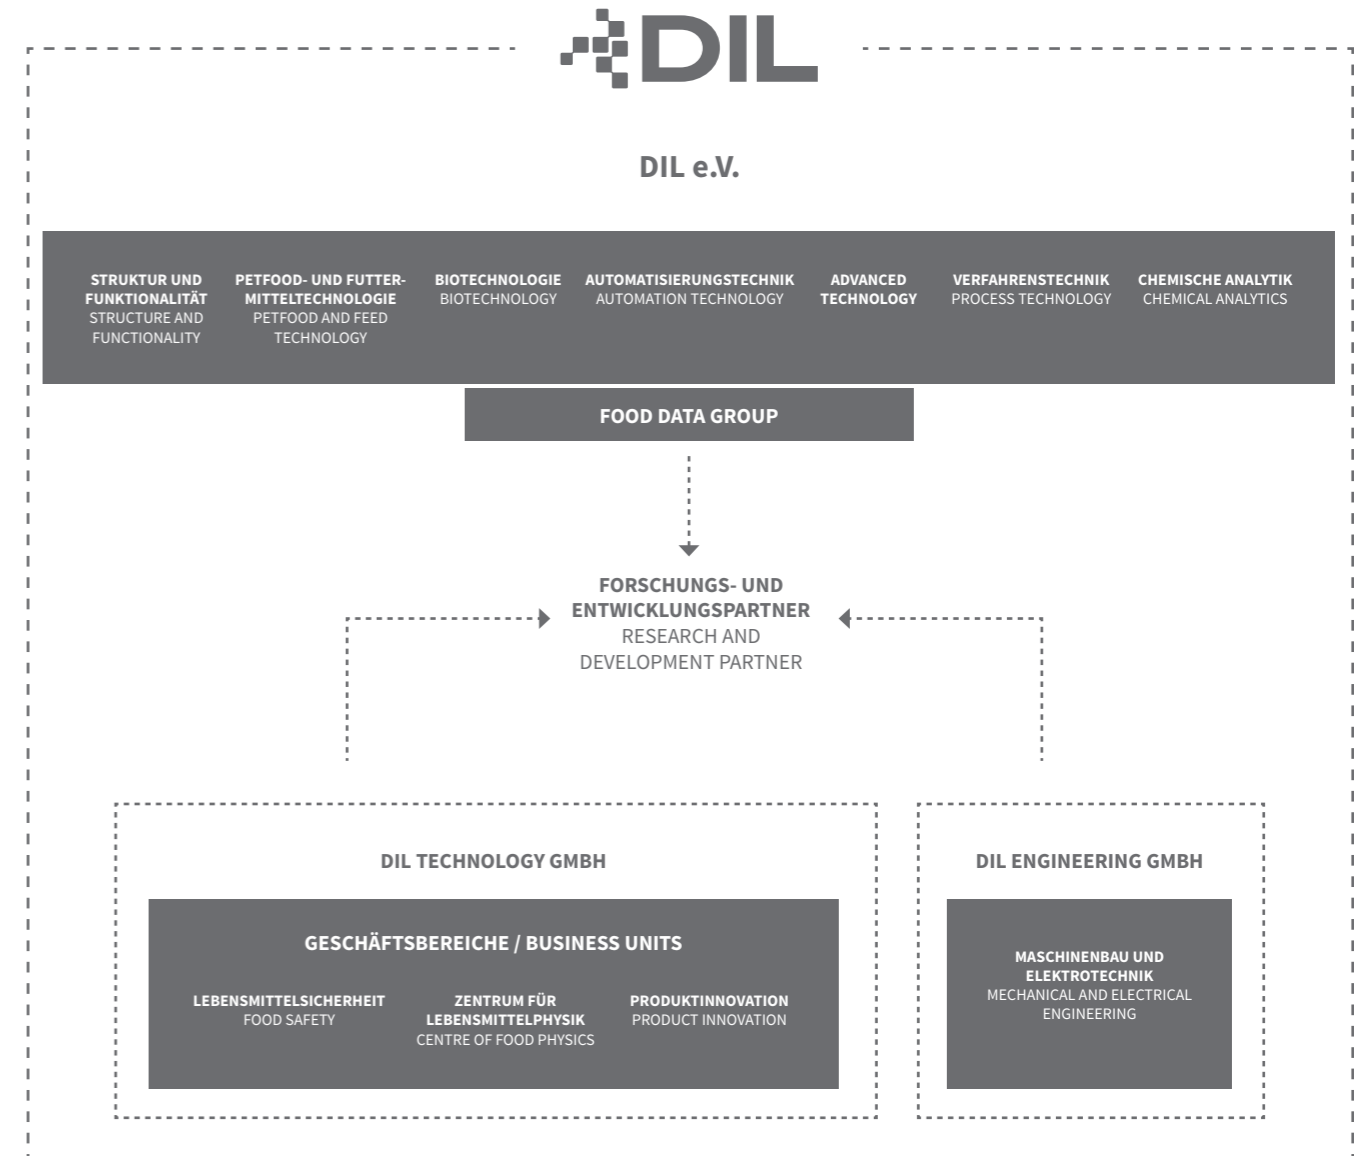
DIL

DIL e.V.

STRUKTUR UND FUNKTIONALITÄT
STRUCTURE AND FUNCTIONALITY

PETFOOD- UND FUTTERMITTELTECHNOLOGIE
PETFOOD AND FEED TECHNOLOGY

BIOTECHNOLOGIE
BIOTECHNOLOGY

AUTOMATISIERUNGSTECHNIK
AUTOMATION TECHNOLOGY

ADVANCED TECHNOLOGY

VERFAHRENSTECHNIK
PROCESS TECHNOLOGY

CHEMISCHE ANALYTIK
CHEMICAL ANALYTICS

FOOD DATA GROUP

FORSCHUNGS- UND ENTWICKLUNGSPARTNER
RESEARCH AND DEVELOPMENT PARTNER

DIL TECHNOLOGY GMBH

GESCHÄFTSBEREICHE / BUSINESS UNITS

LEBENSMITTELSICHERHEIT
FOOD SAFETY

ZENTRUM FÜR LEBENSMITTELPHYSIK
CENTRE OF FOOD PHYSICS

PRODUKTINNOVATION
PRODUCT INNOVATION

DIL ENGINEERING GMBH

MASCHINENBAU UND ELEKTROTECHNIK
MECHANICAL AND ELECTRICAL ENGINEERING